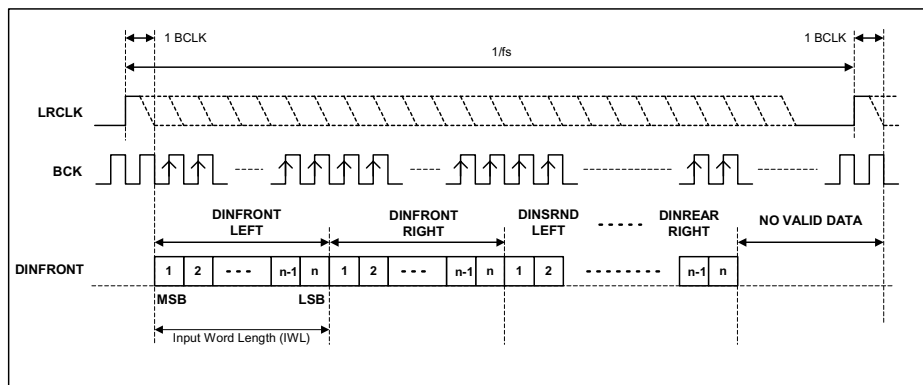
1 BCLK

1/fs

1 BCLK

LRCLK

BCK

DINFRONT LEFT

DINFRONT RIGHT

DINSRND LEFT

DINREAR RIGHT

NO VALID DATA

DINFRONT

1 2 - - - n-1 n 1 2 - - - n-1 n 1 2 - - - - - - - - n-1 n

MSB

LSB

Input Word Length (IWL)